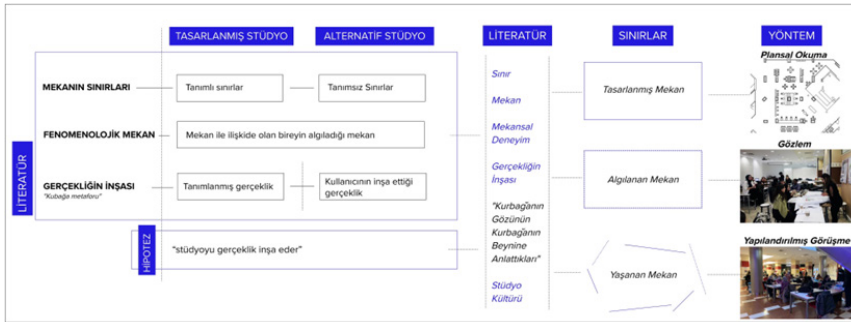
TASARLANMIŞ STÜDYO

ALTERNATİF STÜDYO

LİTERATÜR

SINIRLAR

YÖNTEM

LİTERATÜR

MEKANIN SINIRLARI

Tanımlı sınırlar

Tanımsız Sınırlar

FENOMENOLOJİK MEKAN

Mekan ile ilişkide olan bireyin algıladığı mekan

GERÇEKLİĞİN İNŞASI
"Kurbağa metaforu"

Tanımlanmış gerçeklik

Kullanıcının inşa ettiği gerçeklik

HİPOTEZ

"stüdyoyu gerçeklik inşa eder"

Sınır

Mekan

Mekansal Deneyim

Gerçekliğin İnşası

"Kurbağanın Gözünün Kurbağanın Beynine Anlattıkları"

Stüdyo Kültürü

Tasarlanmış Mekan

Algılanan Mekan

Yaşanan Mekan

Plansal Okuma

Gözlem

Yapılandırılmış Görüşme